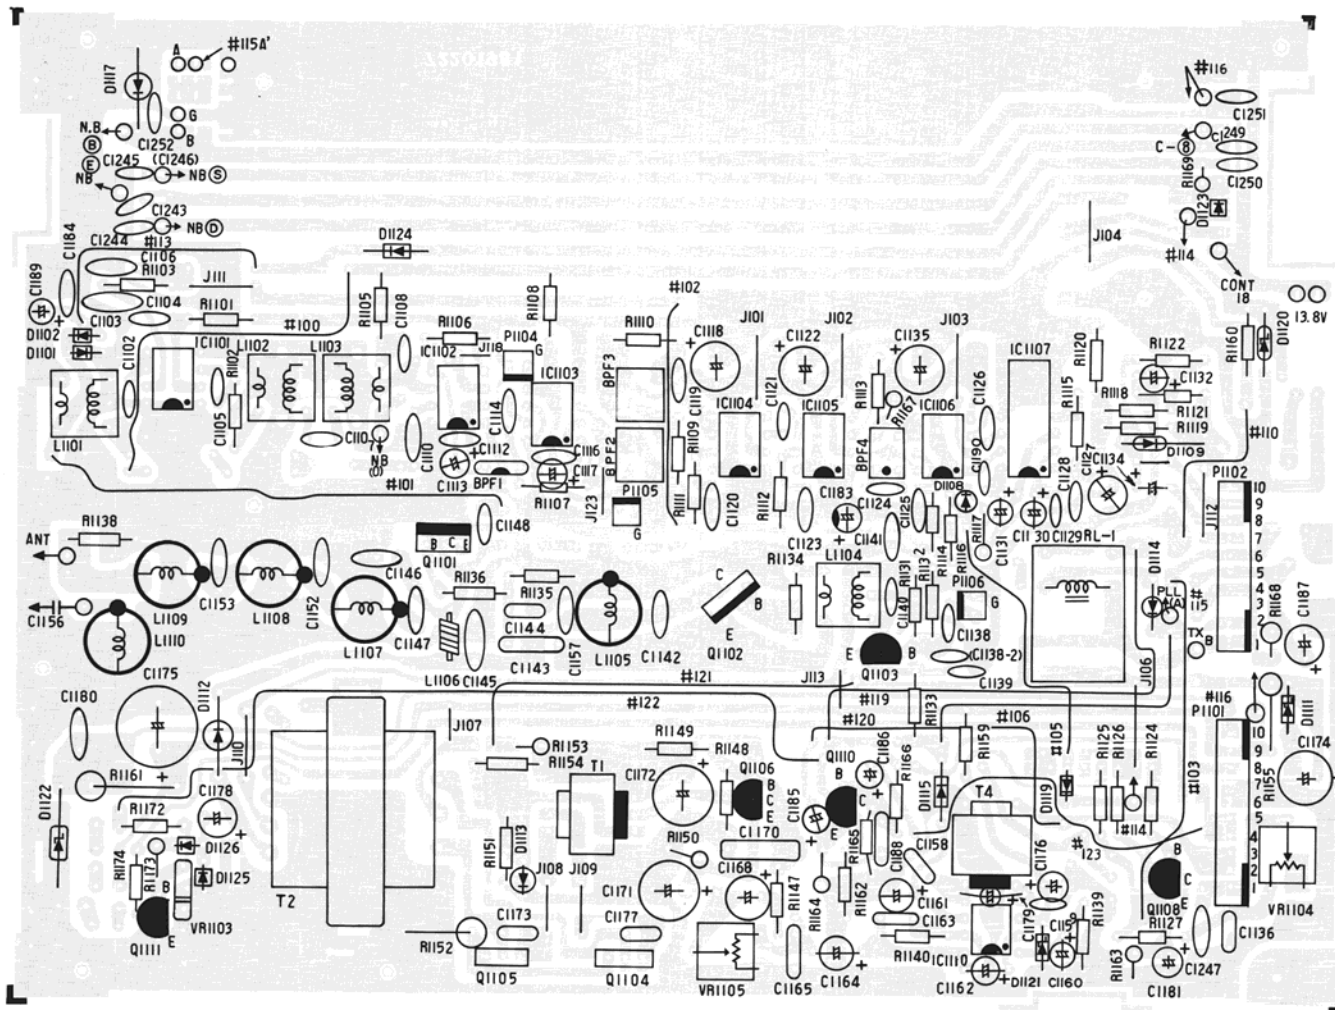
A #115A'
D1117
G
N.B B
B C1252
E C1245 (C1246)
NB NB S
C1243
NB D
C1244 #113
C1184
C1106
C1189 R1103
J111
C1104
D1102 C1103 R1101
D1101
C1102
L1101
IC1101
R1102
C1105
L1102
L1103
#100
D1124
R1105
C1108
C1107
NB
#101
C1110
R1106
IC1102 J118
C1113
P1104
G
R1108
IC1103
C1114
C1112
BPF1
C1116
C1117
R1107
J123
#102
R1110
BPF3
BPF2
P1105
G
R1109
R1111
C1118
C1119
J101
IC1104
C1120
C1122
C1121
R1112
J102
IC1105
C1183
R1113
BPF4
R1167
C1124
C1135
J103
IC1106
D1108
C1125
C1126
C1190
R1117
C1131
C1130
C1129
RL-1
IC1107
R1115
C1128
C1127
C1134
R1120
R1118
R1122
C1132
R1121
R1119
D1109
#110
P1102
J112
10 9 8 7 6 5 4 3 2 1
J104
#116
C1251
C1249
C-8
R1169
D1123
C1250
#114
CONT 18
13.8V
R1160
D1120
ANT
R1138
C1156
L1109
L1110
C1153
L1108
C1152
L1107
C1147
C1146
Q1101
B C E
C1148
R1136
L1106
C1145
R1135
C1144
C1143
C1157
L1105
C1142
C
B
E
Q1102
R1134
C1123
C1141
L1104
C1140
R1131
R1132
R1114
R1116
P1106
G
C1138
(C1138-2)
C1139
E
B
Q1103
J113
D1114
PLL (A)
#115
R1168
C1187
TX B
J106
C1175
C1180
D1112
J110
R1161
#121
#122
#119
#120
R1133
J107
R1153
R1149
R1148
R1154
T1
C1172
Q1106
B C E
C1170
R1150
Q1110
B
E
C
C1186
R1166
C1185
R1165
C1188
R1159
#106
D1115
C1158
T4
D1119
#105
R1125
R1126
R1124
#114
#103
#123
C1176
C1179
C1159
R1139
R1127
#116
P1101
10 9 8 7 6 5 4 3 2 1
D1111
R1155
C1174
B
C
Q1108
E
VR1104
C1136
C1247
C1181
R1163
D1122
R1172
C1178
D1126
D1125
R1174
R1173
B
Q1111
E
VR1103
T2
R1151
D1113
J108
J109
R1152
C1173
C1177
C1171
Q1105
Q1104
C1168
R1147
VR1105
C1165
R1164
C1164
R1162
C1161
C1163
R1140
IC1110
C1162
D1121
C1160